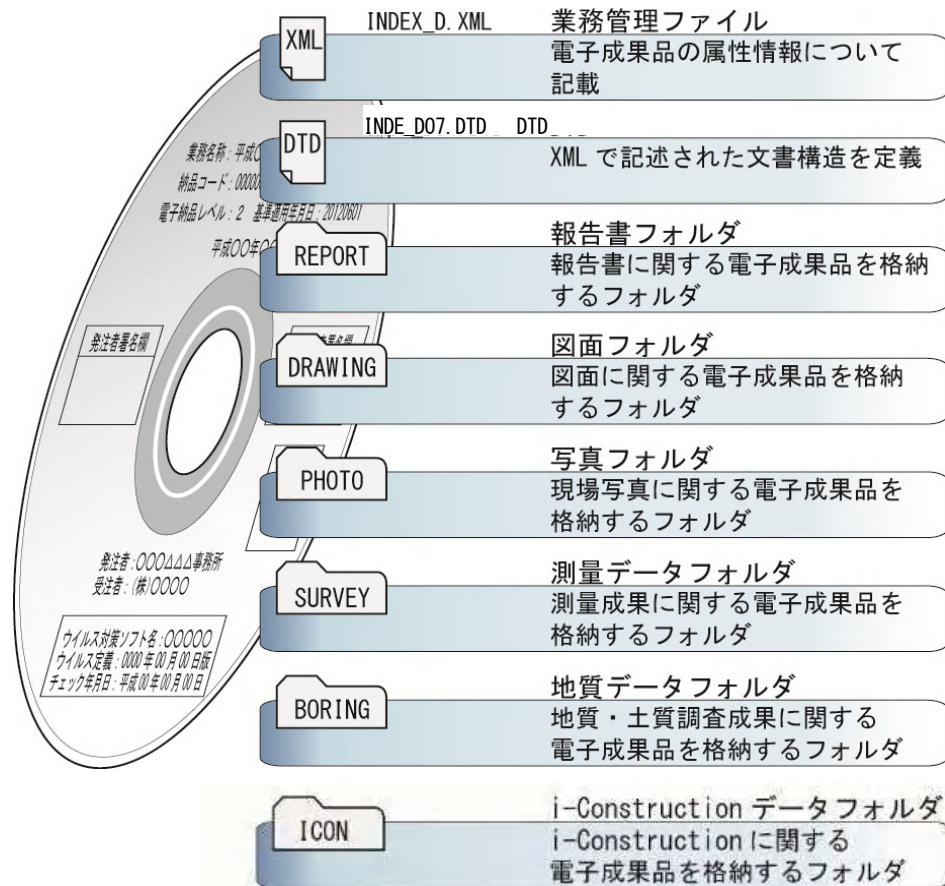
XML
INDEX_D.XML
業務管理ファイル
電子成果品の属性情報について記載

DTD
INDE_D07.DTD DTD_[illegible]
XML で記述された文書構造を定義

業務名称：平成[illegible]
納品コード：0000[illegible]
電子納品レベル：2 基準適用年月日：20120601
平成OO年O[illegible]

REPORT
報告書フォルダ
報告書に関する電子成果品を格納するフォルダ

発注者署名欄
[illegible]

DRAWING
図面フォルダ
図面に関する電子成果品を格納するフォルダ

PHOTO
写真フォルダ
現場写真に関する電子成果品を格納するフォルダ

発注者：OOOΔΔΔ事務所
受注者：(株)OOOO

SURVEY
測量データフォルダ
測量成果に関する電子成果品を格納するフォルダ

ウイルス対策ソフト名：OOOOO
ウイルス定義：0000年00月00日版
チェック年月日：平成00年00月00日

BORING
地質データフォルダ
地質・土質調査成果に関する電子成果品を格納するフォルダ

ICON
i-Construction データフォルダ
i-Construction に関する電子成果品を格納するフォルダ